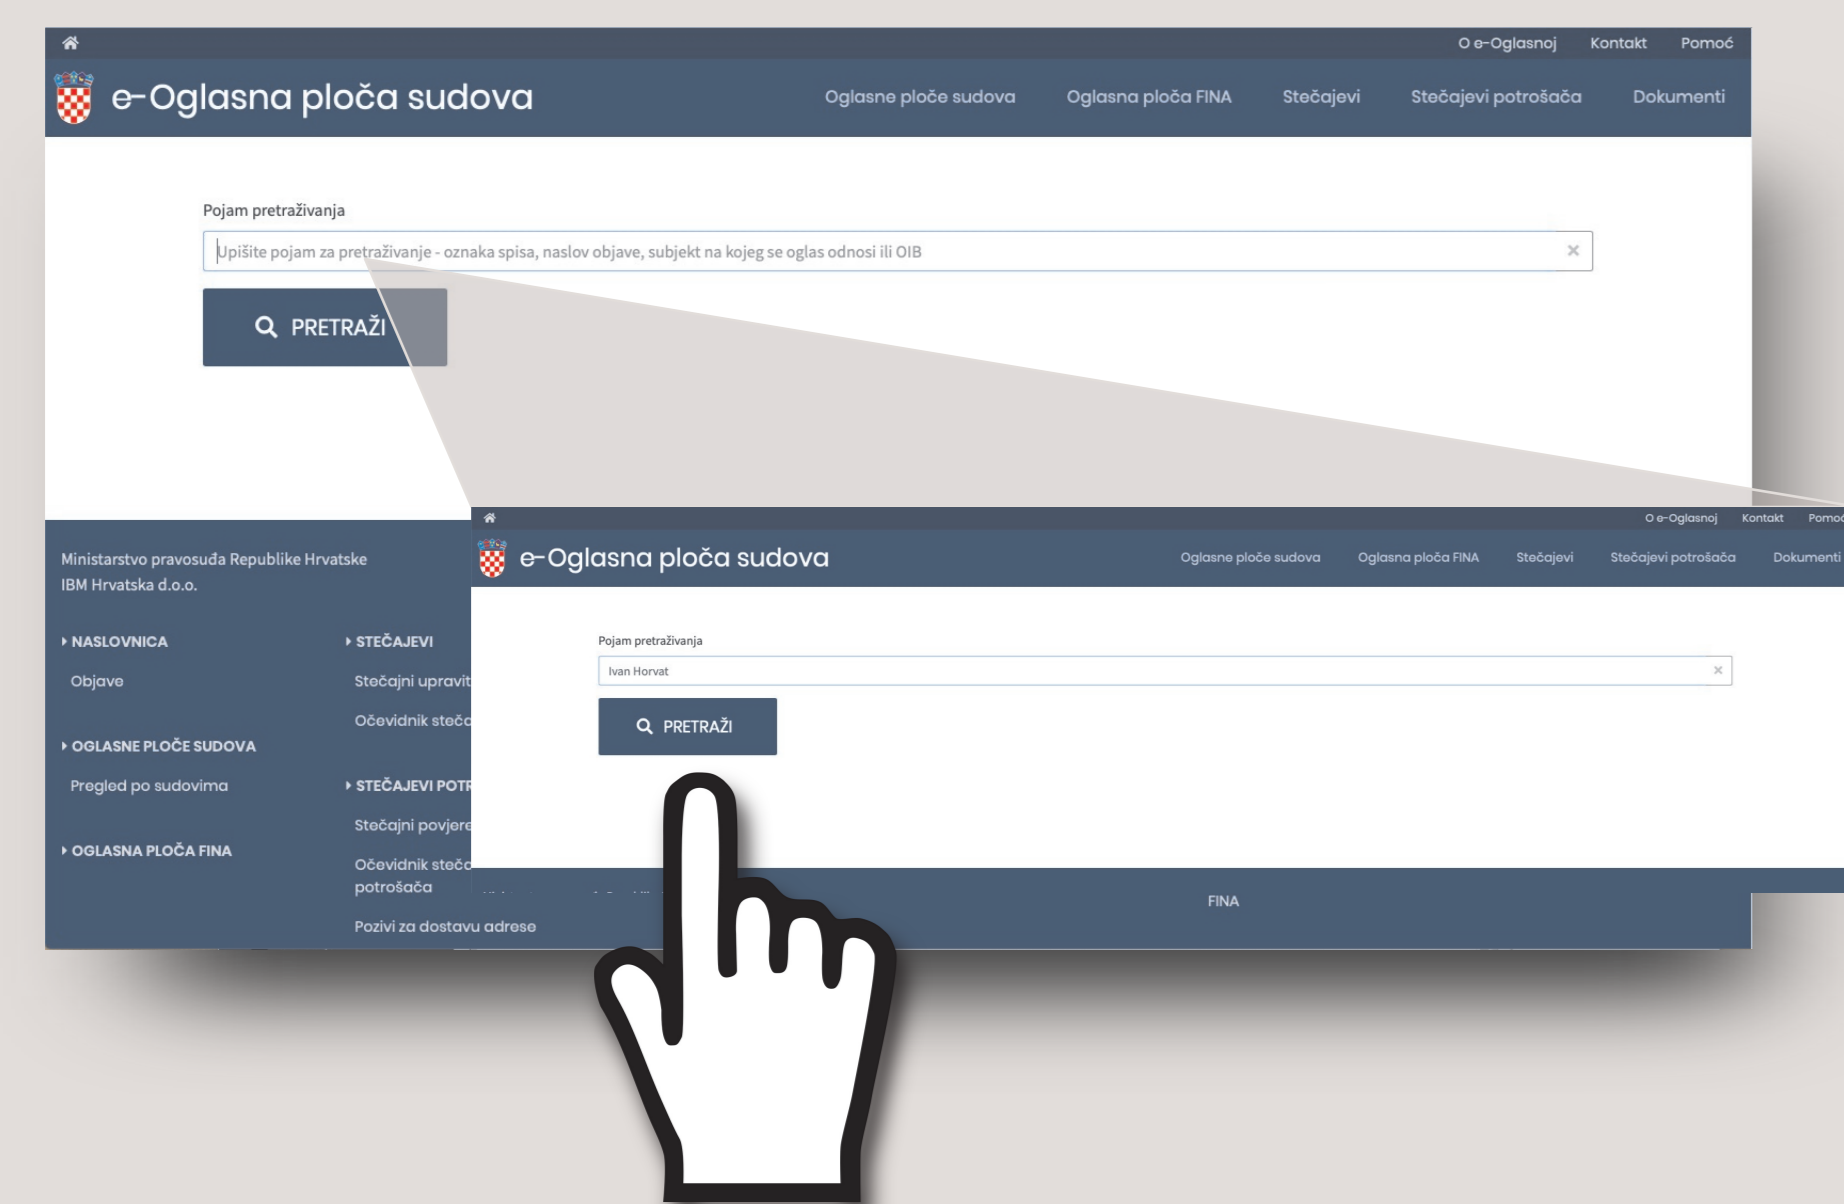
O e-Oglasnoj Kontakt Pomoć

e-Oglasna ploča sudova

Oglasne ploče sudova Oglasna ploča FINA Stečajevi Stečajevi potrošača Dokumenti

Pojam pretraživanja

Upišite pojam za pretraživanje - oznaka spisa, naslov objave, subjekt na kojeg se oglas odnosi ili OIB

PRETRAŽI

Ministarstvo pravosuđa Republike Hrvatske
IBM Hrvatska d.o.o.

NASLOVNICA
Objave

OGLASNE PLOČE SUDOVA
Pregled po sudovima

OGLASNA PLOČA FINA

STEČAJEVI
Stečajni upravit
Očevidnik steča

STEČAJEVI POTR
Stečajni povjere
Očevidnik steča potrošača
Pozivi za dostavu adrese

O e-Oglasnoj Kontakt Pomoć

e-Oglasna ploča sudova

Oglasne ploče sudova Oglasna ploča FINA Stečajevi Stečajevi potrošača Dokumenti

Pojam pretraživanja

Ivan Horvat

PRETRAŽI

FINA